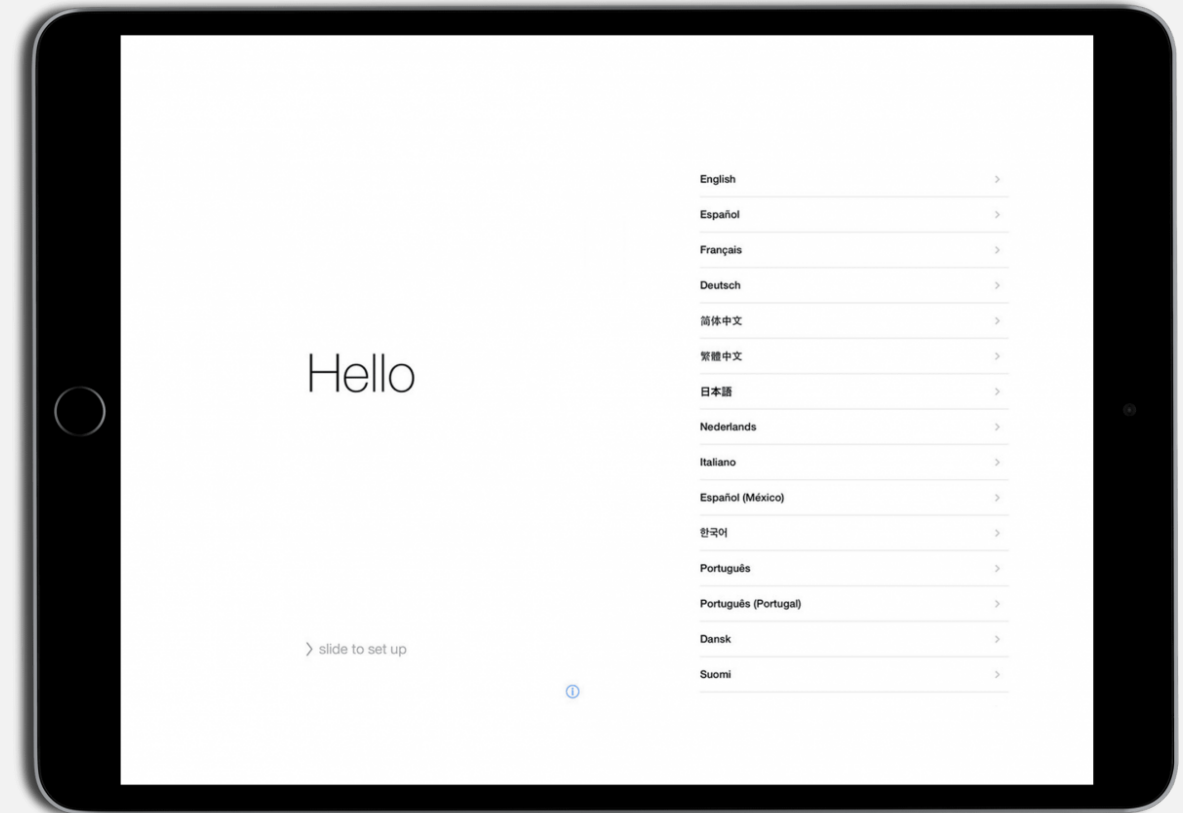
Hello

> slide to set up

English >
Español >
Français >
Deutsch >
简体中文 >
繁體中文 >
日本語 >
Nederlands >
Italiano >
Español (México) >
한국어 >
Português >
Português (Portugal) >
Dansk >
Suomi >

ⓘ